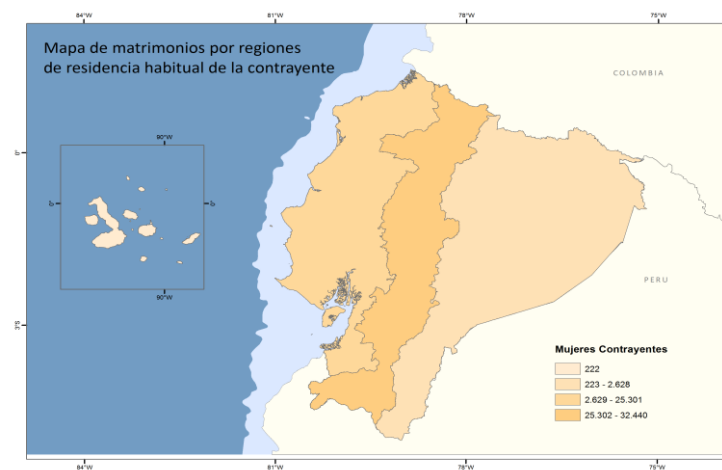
84°W
81°W
78°W
75°W

Mapa de matrimonios por regiones de residencia habitual de la contrayente

COLOMBIA

0°

90°W

0°
0°

90°W

PERU

3°S

Mujeres Contrayentes
222
223 - 2.628
2.629 - 25.301
25.302 - 32.440

84°W
81°W
78°W
75°W